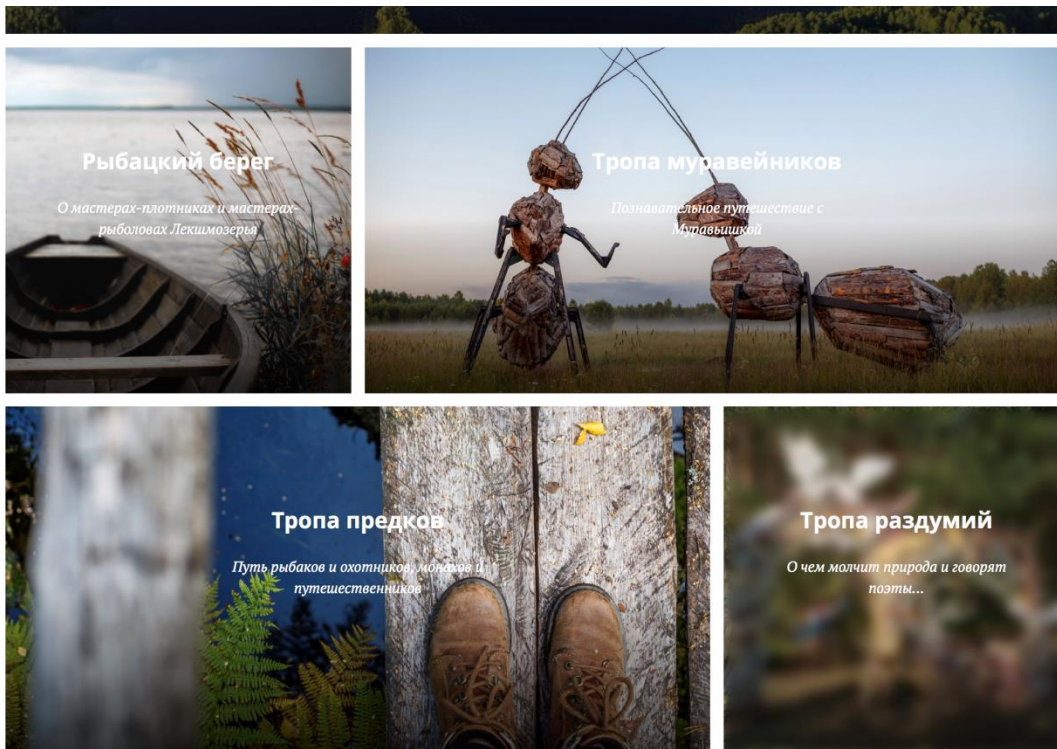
Рыбацкий берег

О мастерах-плотниках и мастерах-рыболовах Лекшмозерья

Тропа муравейников

Познавательное путешествие с Муравьишкой

Тропа предков

Путь рыбаков и охотников, монахов и путешественников

Тропа раздумий

О чем молчит природа и говорят поэты...